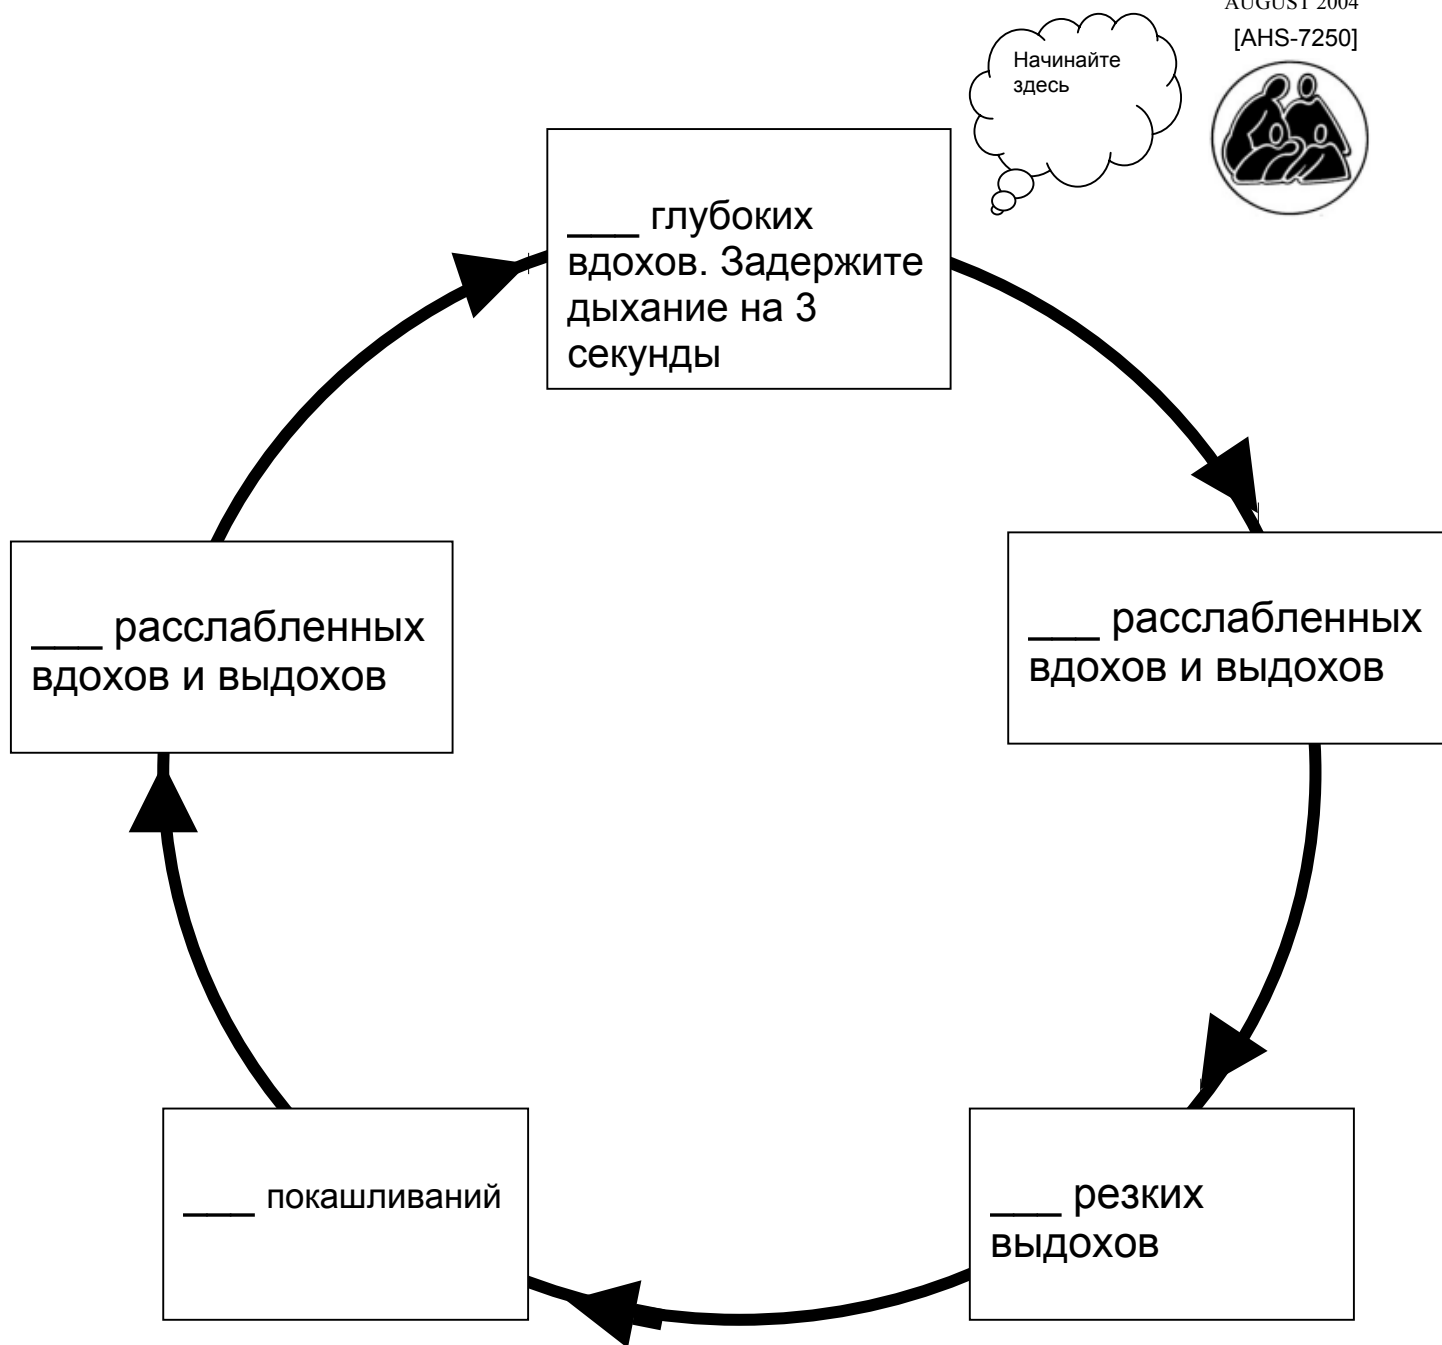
AUGUST 2004
[AHS-7250]

Начинайте здесь

___ глубоких вдохов. Задержите дыхание на 3 секунды

___ расслабленных вдохов и выдохов

___ резких выдохов

___ покашливаний

___ расслабленных вдохов и выдохов